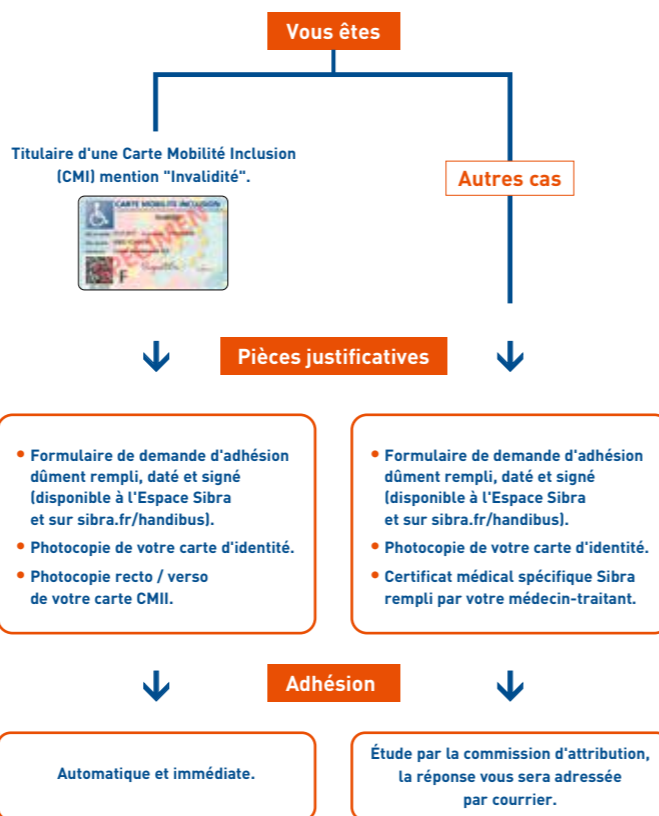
Vous êtes

Titulaire d'une Carte Mobilité Inclusion (CMI) mention "Invalidité".

CARTE MOBILITÉ INCLUSION
SPECIMEN
F

Autres cas

Pièces justificatives

• Formulaire de demande d'adhésion dûment rempli, daté et signé (disponible à l'Espace Sibra et sur sibra.fr/handibus).
• Photocopie de votre carte d'identité.
• Photocopie recto / verso de votre carte CMII.

• Formulaire de demande d'adhésion dûment rempli, daté et signé (disponible à l'Espace Sibra et sur sibra.fr/handibus).
• Photocopie de votre carte d'identité.
• Certificat médical spécifique Sibra rempli par votre médecin-traitant.

Adhésion

Automatique et immédiate.

Étude par la commission d'attribution, la réponse vous sera adressée par courrier.